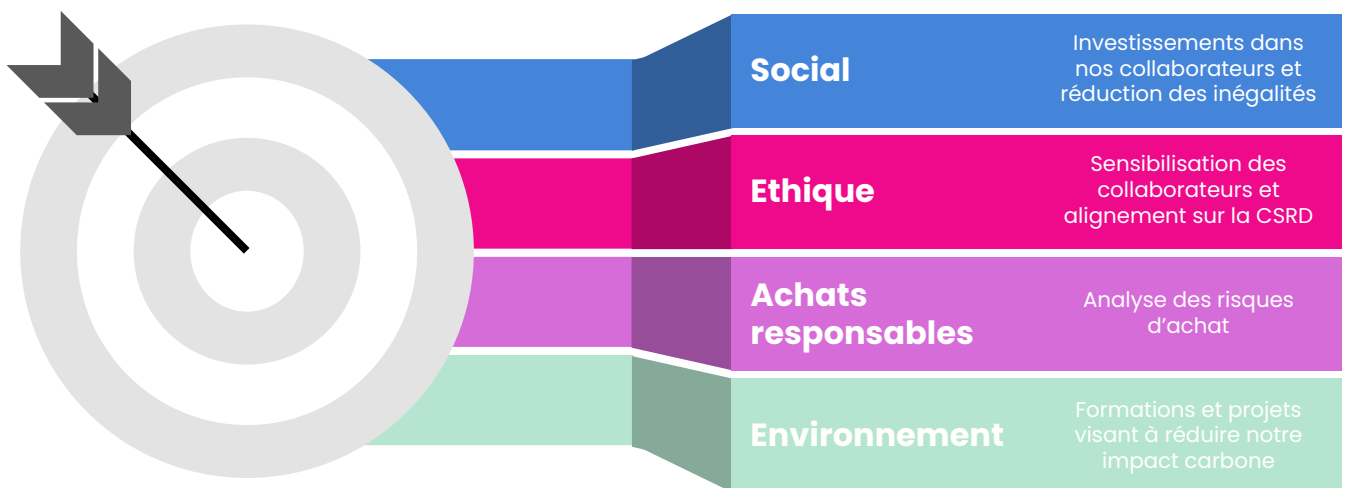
Social

Investissements dans nos collaborateurs et réduction des inégalités

Ethique

Sensibilisation des collaborateurs et alignement sur la CSRD

Achats responsables

Analyse des risques d’achat

Environnement

Formations et projets visant à réduire notre impact carbone